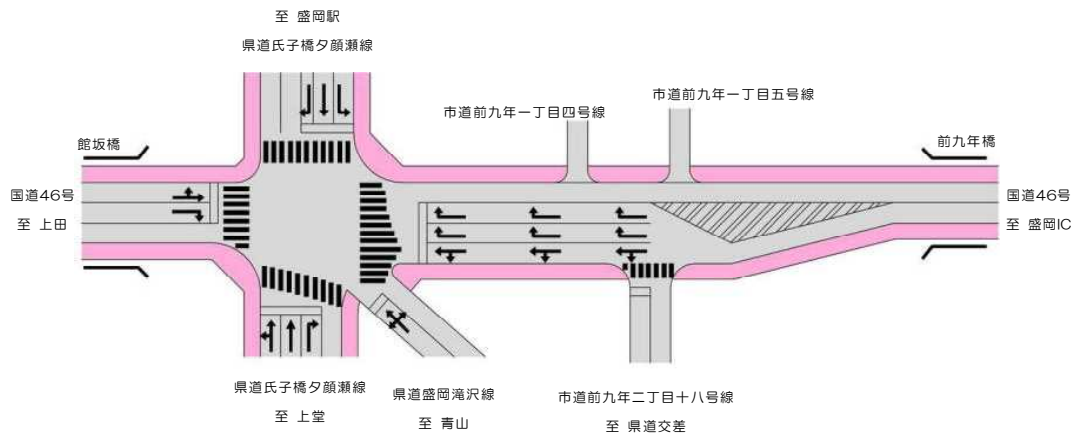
至 盛岡駅
県道氏子橋夕顔瀬線

市道前九年一丁目四号線

市道前九年一丁目五号線

館坂橋

前九年橋

国道46号
至 上田

国道46号
至 盛岡IC

県道氏子橋夕顔瀬線
至 上堂

県道盛岡滝沢線
至 青山

市道前九年二丁目十八号線
至 県道交差